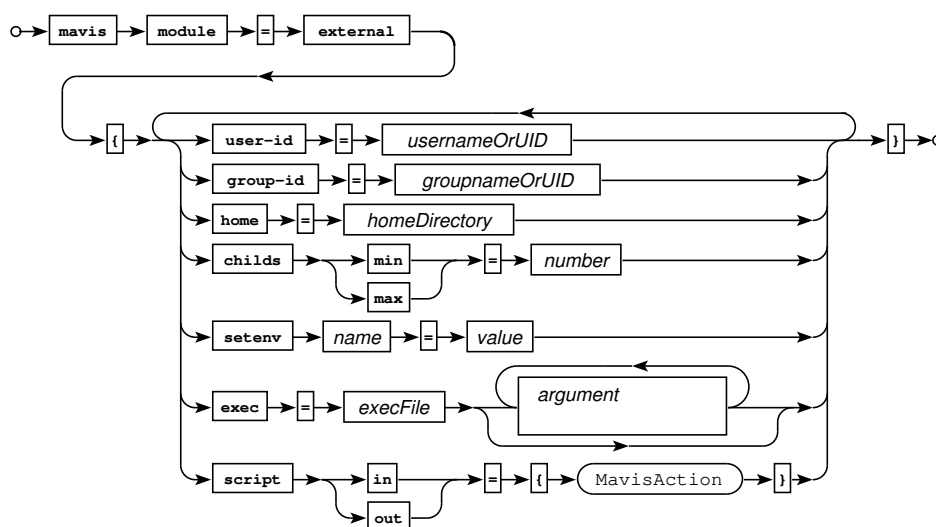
mavis module = external

{ user-id = usernameOrUID }

group-id = groupnameOrUID

home = homeDirectory

childs min max = number

setenv name = value

exec = execFile argument

script in out = { MavisAction }